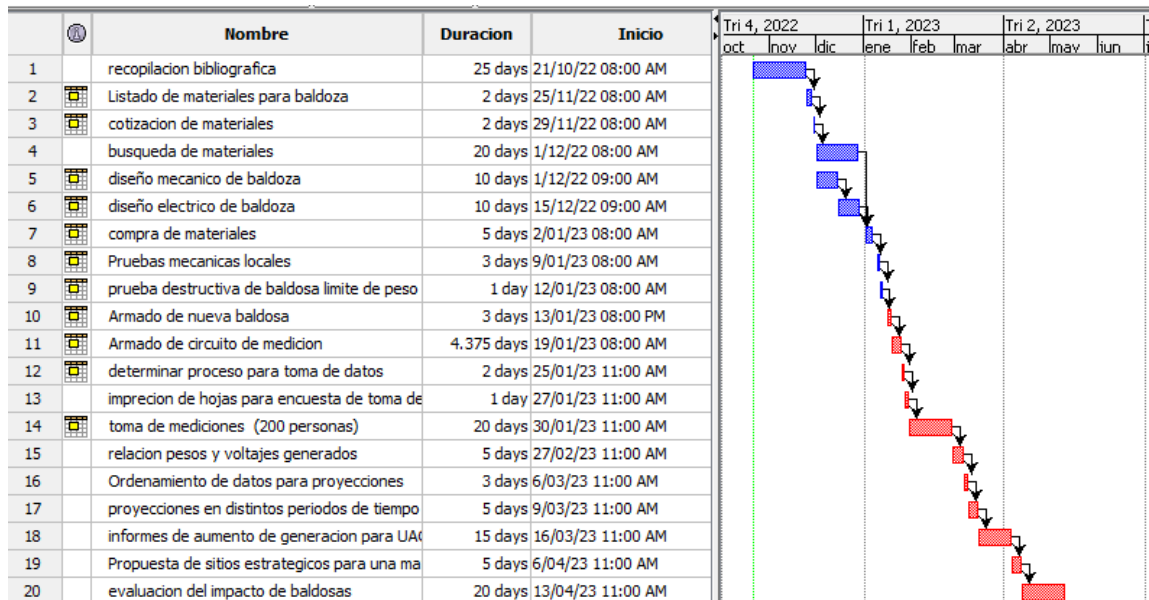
|  |  | Nombre | Duracion | Inicio |
|---|---|---|---|---|
| 1 |  | recopilacion bibliografica | 25 days | 21/10/22 08:00 AM |
| 2 |  | Listado de materiales para baldoza | 2 days | 25/11/22 08:00 AM |
| 3 |  | cotizacion de materiales | 2 days | 29/11/22 08:00 AM |
| 4 |  | busqueda de materiales | 20 days | 1/12/22 08:00 AM |
| 5 |  | diseño mecanico de baldoza | 10 days | 1/12/22 09:00 AM |
| 6 |  | diseño electrico de baldoza | 10 days | 15/12/22 09:00 AM |
| 7 |  | compra de materiales | 5 days | 2/01/23 08:00 AM |
| 8 |  | Pruebas mecanicas locales | 3 days | 9/01/23 08:00 AM |
| 9 |  | prueba destructiva de baldosa limite de peso | 1 day | 12/01/23 08:00 AM |
| 10 |  | Armado de nueva baldosa | 3 days | 13/01/23 08:00 PM |
| 11 |  | Armado de circuito de medicion | 4.375 days | 19/01/23 08:00 AM |
| 12 |  | determinar proceso para toma de datos | 2 days | 25/01/23 11:00 AM |
| 13 |  | imprecion de hojas para encuesta de toma de | 1 day | 27/01/23 11:00 AM |
| 14 |  | toma de mediciones (200 personas) | 20 days | 30/01/23 11:00 AM |
| 15 |  | relacion pesos y voltajes generados | 5 days | 27/02/23 11:00 AM |
| 16 |  | Ordenamiento de datos para proyecciones | 3 days | 6/03/23 11:00 AM |
| 17 |  | proyecciones en distintos periodos de tiempo | 5 days | 9/03/23 11:00 AM |
| 18 |  | informes de aumento de generacion para UA( | 15 days | 16/03/23 11:00 AM |
| 19 |  | Propuesta de sitios estrategicos para una ma | 5 days | 6/04/23 11:00 AM |
| 20 |  | evaluacion del impacto de baldosas | 20 days | 13/04/23 11:00 AM |

Tri 4, 2022 | Tri 1, 2023 | Tri 2, 2023
oct nov dic ene feb mar abr may jun